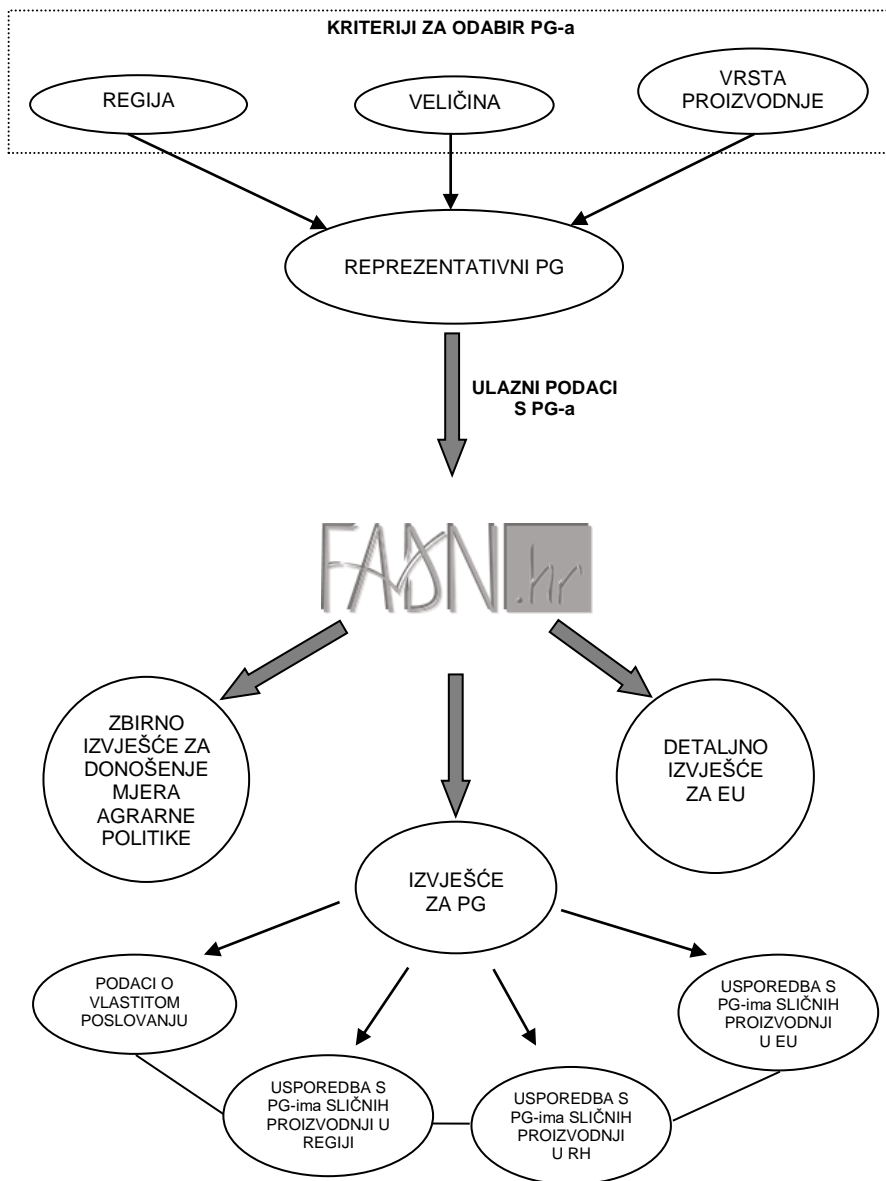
KRITERIJI ZA ODABIR PG-a

REGIJA

VELIČINA

VRSTA PROIZVODNJE

REPREZENTATIVNI PG

ULAZNI PODACI S PG-a

FADN .hr

ZBIRNO IZVJEŠĆE ZA DONOŠENJE MJERA AGRARNE POLITIKE

DETALJNO IZVJEŠĆE ZA EU

IZVJEŠĆE ZA PG

PODACI O VLASTITOM POSLOVANJU

USPOREDBA S PG-ima SLIČNIH PROIZVODNJI U REGIJI

USPOREDBA S PG-ima SLIČNIH PROIZVODNJI U RH

USPOREDBA S PG-ima SLIČNIH PROIZVODNJI U EU